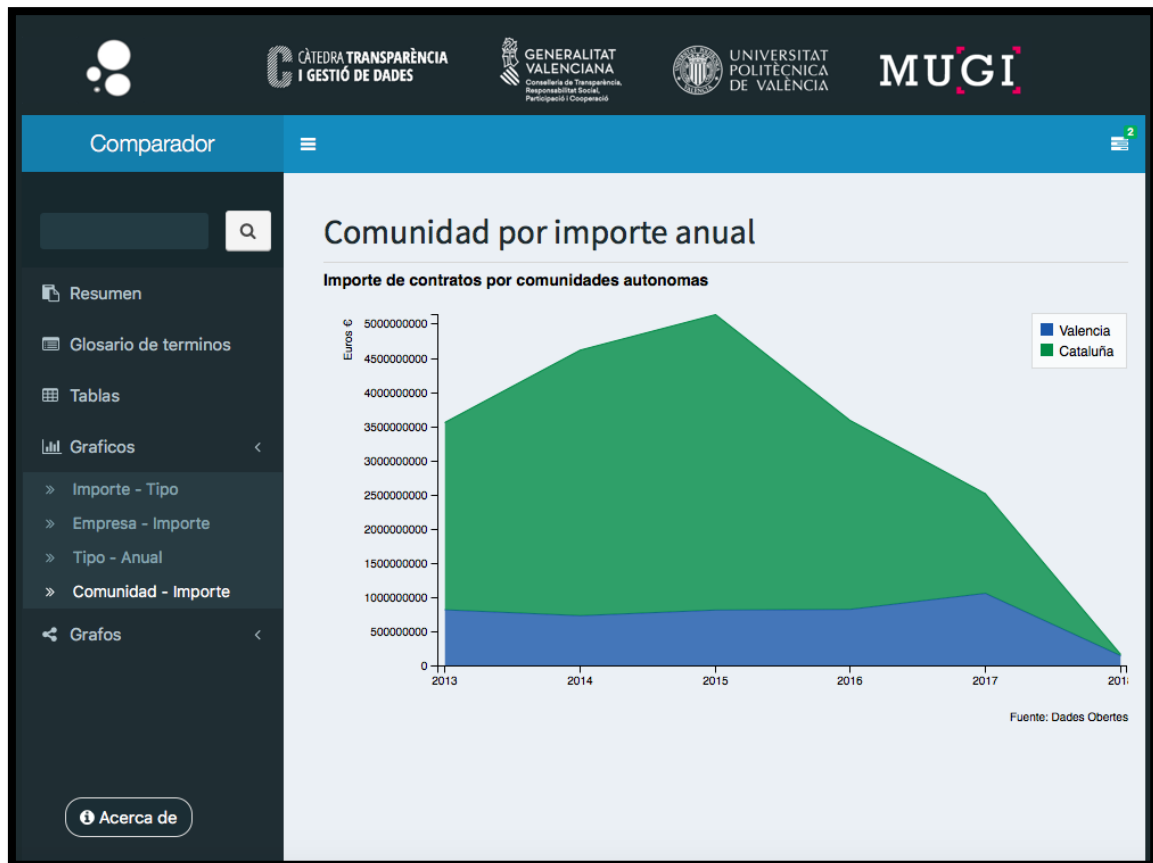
CÀTEDRA TRANSPARÈNCIA I GESTIÓ DE DADES

GENERALITAT VALENCIANA
Conselleria de Transparència, Responsabilitat Social, Participació i Cooperació

UNIVERSITAT POLITÈCNICA DE VALÈNCIA

MUGI

Comparador

2

Resumen
Glosario de terminos
Tablas
Graficos
» Importe - Tipo
» Empresa - Importe
» Tipo - Anual
» Comunidad - Importe
Grafos

Acerca de

Comunidad por importe anual

Importe de contratos por comunidades autonomas

Euros €

5000000000
4500000000
4000000000
3500000000
3000000000
2500000000
2000000000
1500000000
1000000000
500000000
0

2013
2014
2015
2016
2017
2018

Valencia
Cataluña

Fuente: Dades Obertes